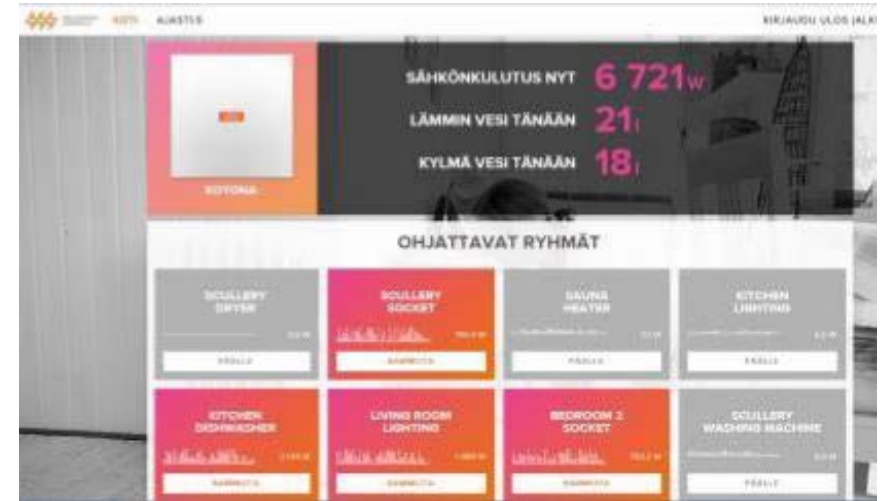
KOTI AJASTUS

KIRJAUDU ULOS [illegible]

KOTONA

SÄHKÖNKULUTUS NYT 6 721 W
LÄMMIN VESI TÄNÄÄN 21 l
KYLMÄ VESI TÄNÄÄN 18 l

OHJATTAVAT RYHMÄT

SCULLERY DRYER
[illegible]
PÄÄLLE

SCULLERY SOCKET
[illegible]
SAMMUTA

SAUNA HEATER
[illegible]
PÄÄLLE

KITCHEN LIGHTING
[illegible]
PÄÄLLE

KITCHEN DISHWASHER
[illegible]
SAMMUTA

LIVING ROOM LIGHTING
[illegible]
SAMMUTA

BEDROOM 2 SOCKET
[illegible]
SAMMUTA

SCULLERY WASHING MACHINE
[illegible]
PÄÄLLE